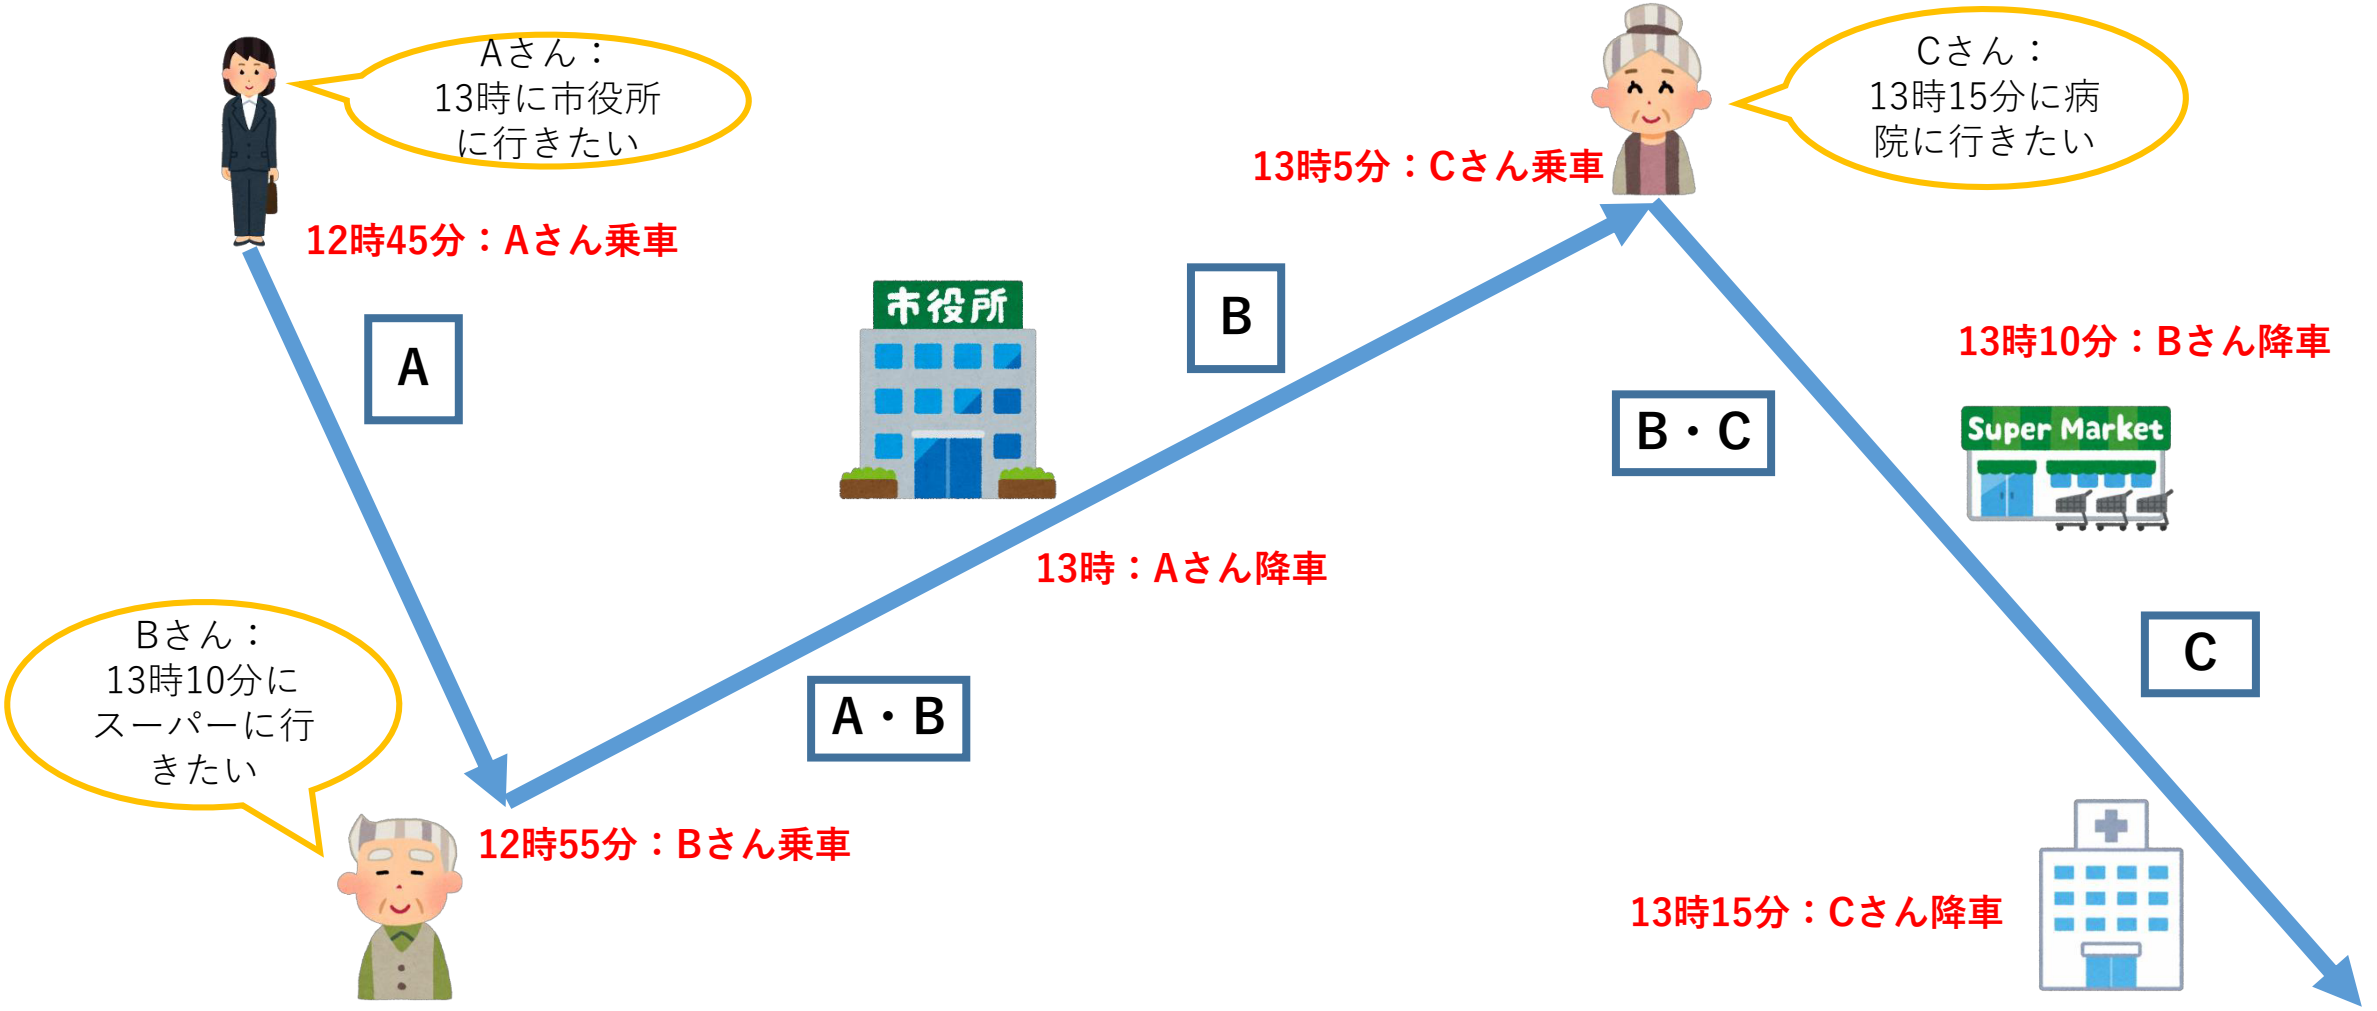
Aさん：
13時に市役所に行きたい

12時45分：Aさん乗車

A

市役所

B

13時5分：Cさん乗車

Cさん：
13時15分に病院に行きたい

13時10分：Bさん降車

B・C

Super Market

13時：Aさん降車

Bさん：
13時10分にスーパーに行きたい

A・B

12時55分：Bさん乗車

C

13時15分：Cさん降車